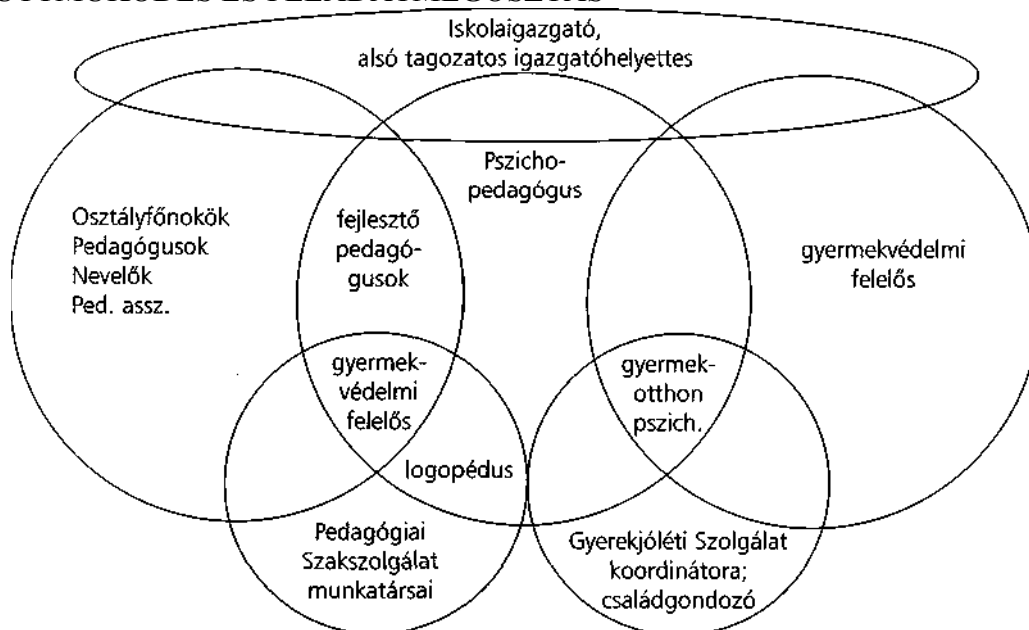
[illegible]

Iskolaigazgató, alsó tagozatos igazgatóhelyettes

Pszichopedagógus

Osztályfőnökök
Pedagógusok
Nevelők
Ped. assz.

fejlesztő pedagógusok

gyermekvédelmi felelős

gyermekvédelmi felelős

gyermekotthon pszich.

logopédus

Pedagógiai Szakszolgálat munkatársai

Gyerekjóléti Szolgálat koordinátora; családgondozó